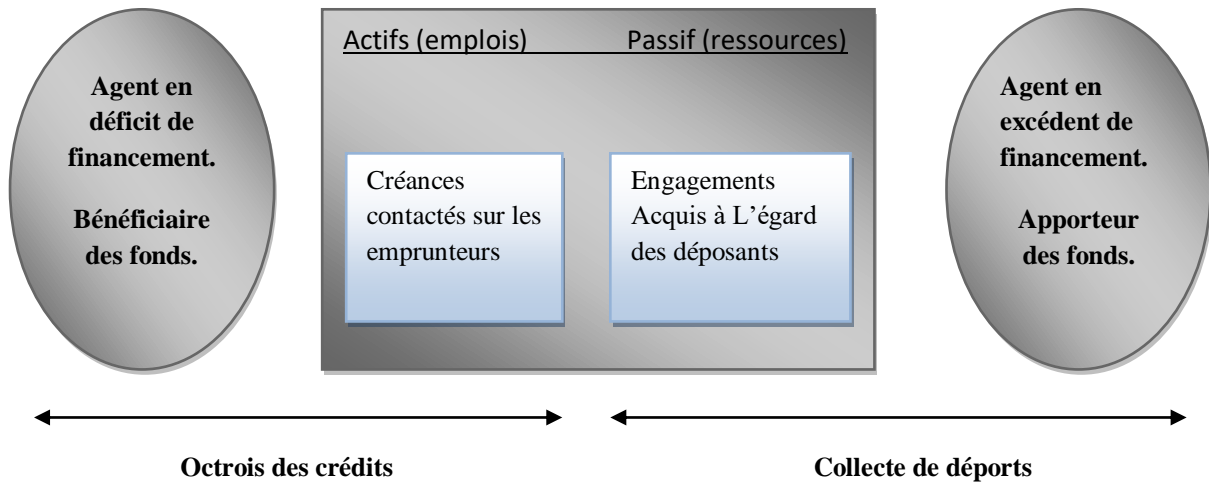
Agent en déficit de financement.

Bénéficiaire des fonds.

Actifs (emplois)

Passif (ressources)

Créances contactés sur les emprunteurs

Engagements Acquis à L'égard des déposants

Agent en excédent de financement.

Apporteur des fonds.

Octrois des crédits

Collecte de déports